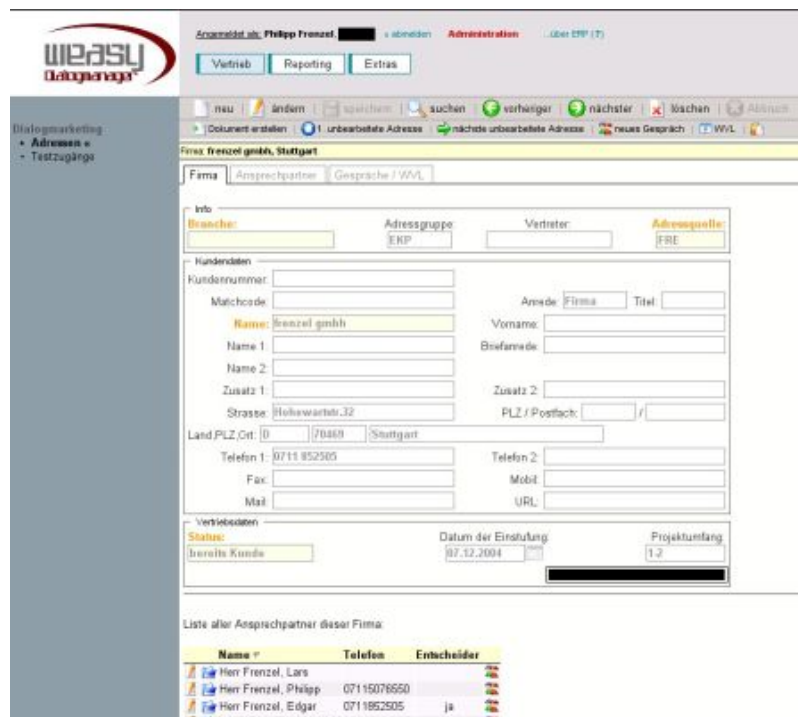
weasy Dialogmanager

Angemeldet als: Philipp Frenzel, » abmelden Administration über EPP (?)

Vertrieb Reporting Extras

Dialogmarketing
• Adressen »
• Testzugänge

neu | ändern | speichern | suchen | vorheriger | nächster | löschen | Abbruch

Dokument erstellen | 1 unbearbeitete Adresse | nächste unbearbeitete Adresse | neues Gespräch | WVL |

Firma: frenzel gmbh, Stuttgart

Firma | Ansprechpartner | Gespräche / WVL

Info
Branche: Adressgruppe: EKP Vertreter: Adressquelle: FRE

Kundendaten
Kundennummer:
Matchcode: Anrede: Firma Titel:
Name: frenzel gmbh Vorname:
Name 1: Briefanrede:
Name 2:
Zusatz 1: Zusatz 2:
Strasse: Hohewartstr.32 PLZ / Postfach: /
Land,PLZ,Ort: D 70469 Stuttgart
Telefon 1: 0711 852505 Telefon 2:
Fax: Mobil:
Mail: URL:

Vertriebsdaten
Status: bereits Kunde Datum der Einstufung: 07.12.2004 Projektumfang: 1-2

Liste aller Ansprechpartner dieser Firma:

| Name | Telefon | Entscheider |
|---|---|---|
| Herr Frenzel, Lars | | |
| Herr Frenzel, Philipp | 07115078550 | |
| Herr Frenzel, Edgar | 0711852505 | ja |